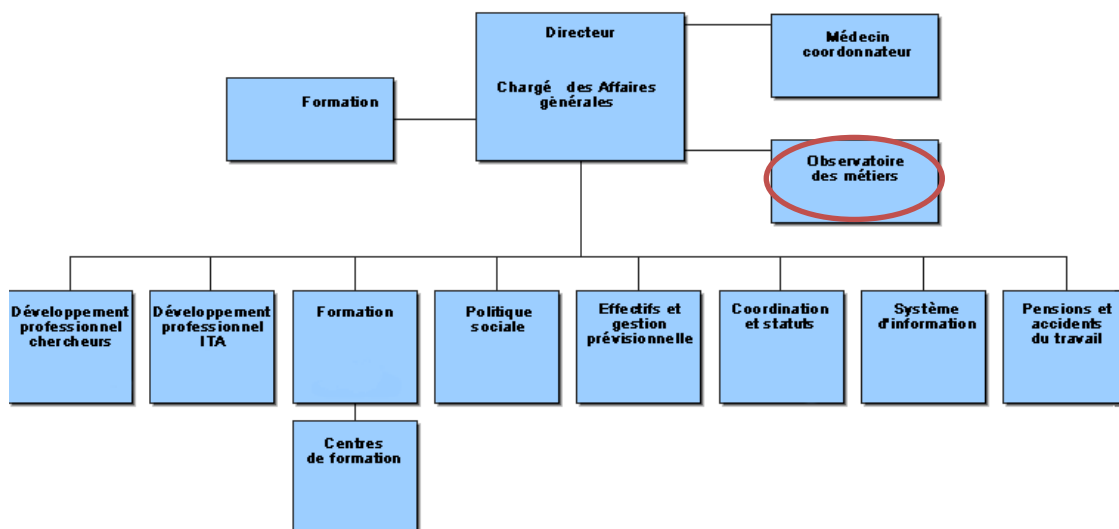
Directeur

Chargé des Affaires générales

Médecin coordonnateur

Formation

Observatoire des métiers

Développement professionnel chercheurs

Développement professionnel ITA

Formation

Politique sociale

Effectifs et gestion prévisionnelle

Coordination et statuts

Système d'information

Pensions et accidents du travail

Centres de formation